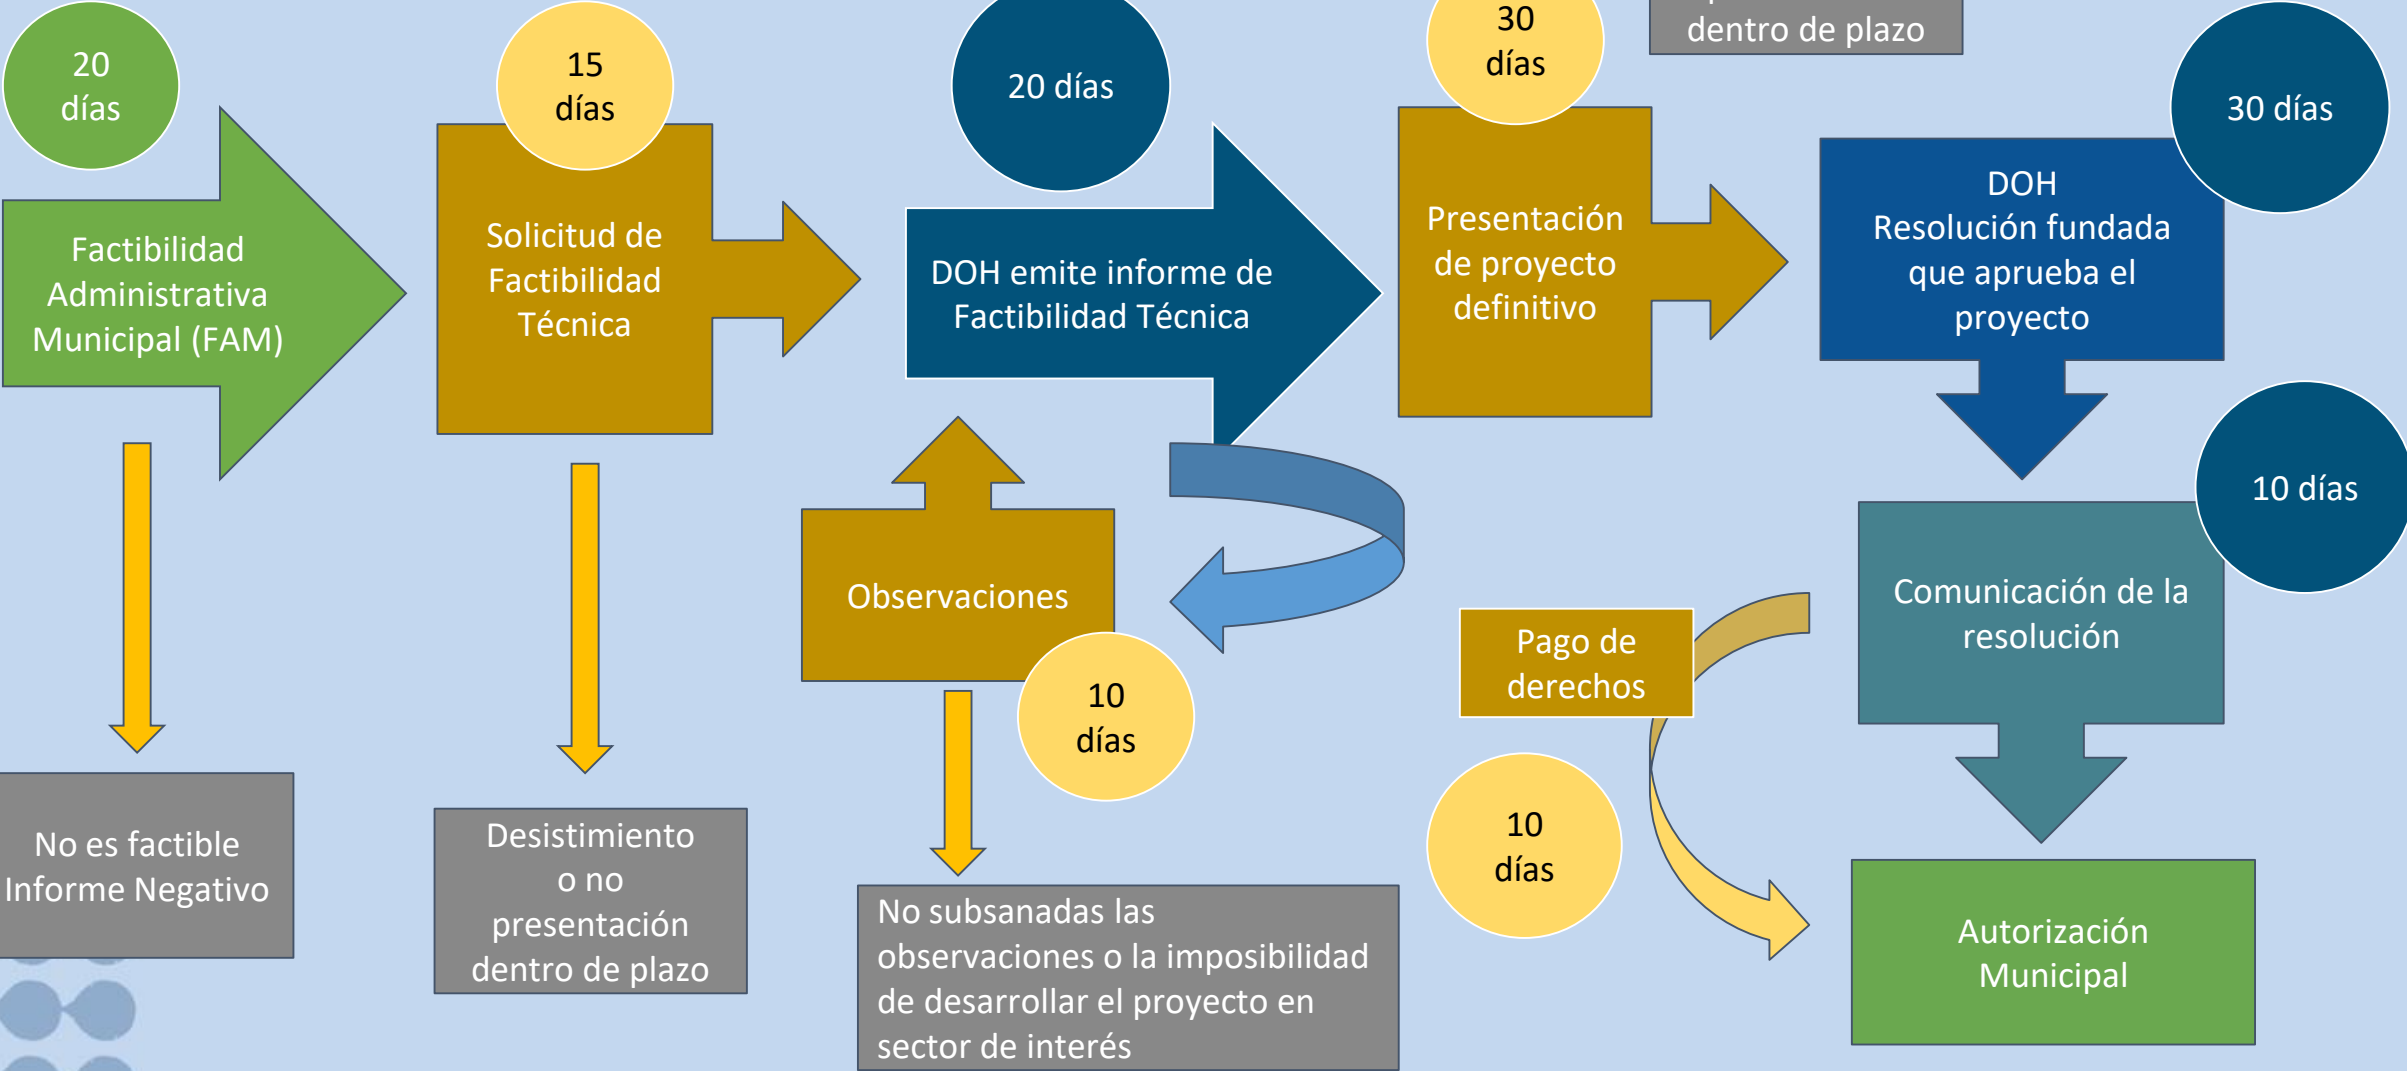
20 días

Factibilidad Administrativa Municipal (FAM)

No es factible Informe Negativo

15 días

Solicitud de Factibilidad Técnica

Desistimiento o no presentación dentro de plazo

20 días

DOH emite informe de Factibilidad Técnica

Observaciones

10 días

No subsanadas las observaciones o la imposibilidad de desarrollar el proyecto en sector de interés

30 días

Presentación de proyecto definitivo

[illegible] dentro de plazo

30 días

DOH Resolución fundada que aprueba el proyecto

10 días

Comunicación de la resolución

Pago de derechos

10 días

Autorización Municipal